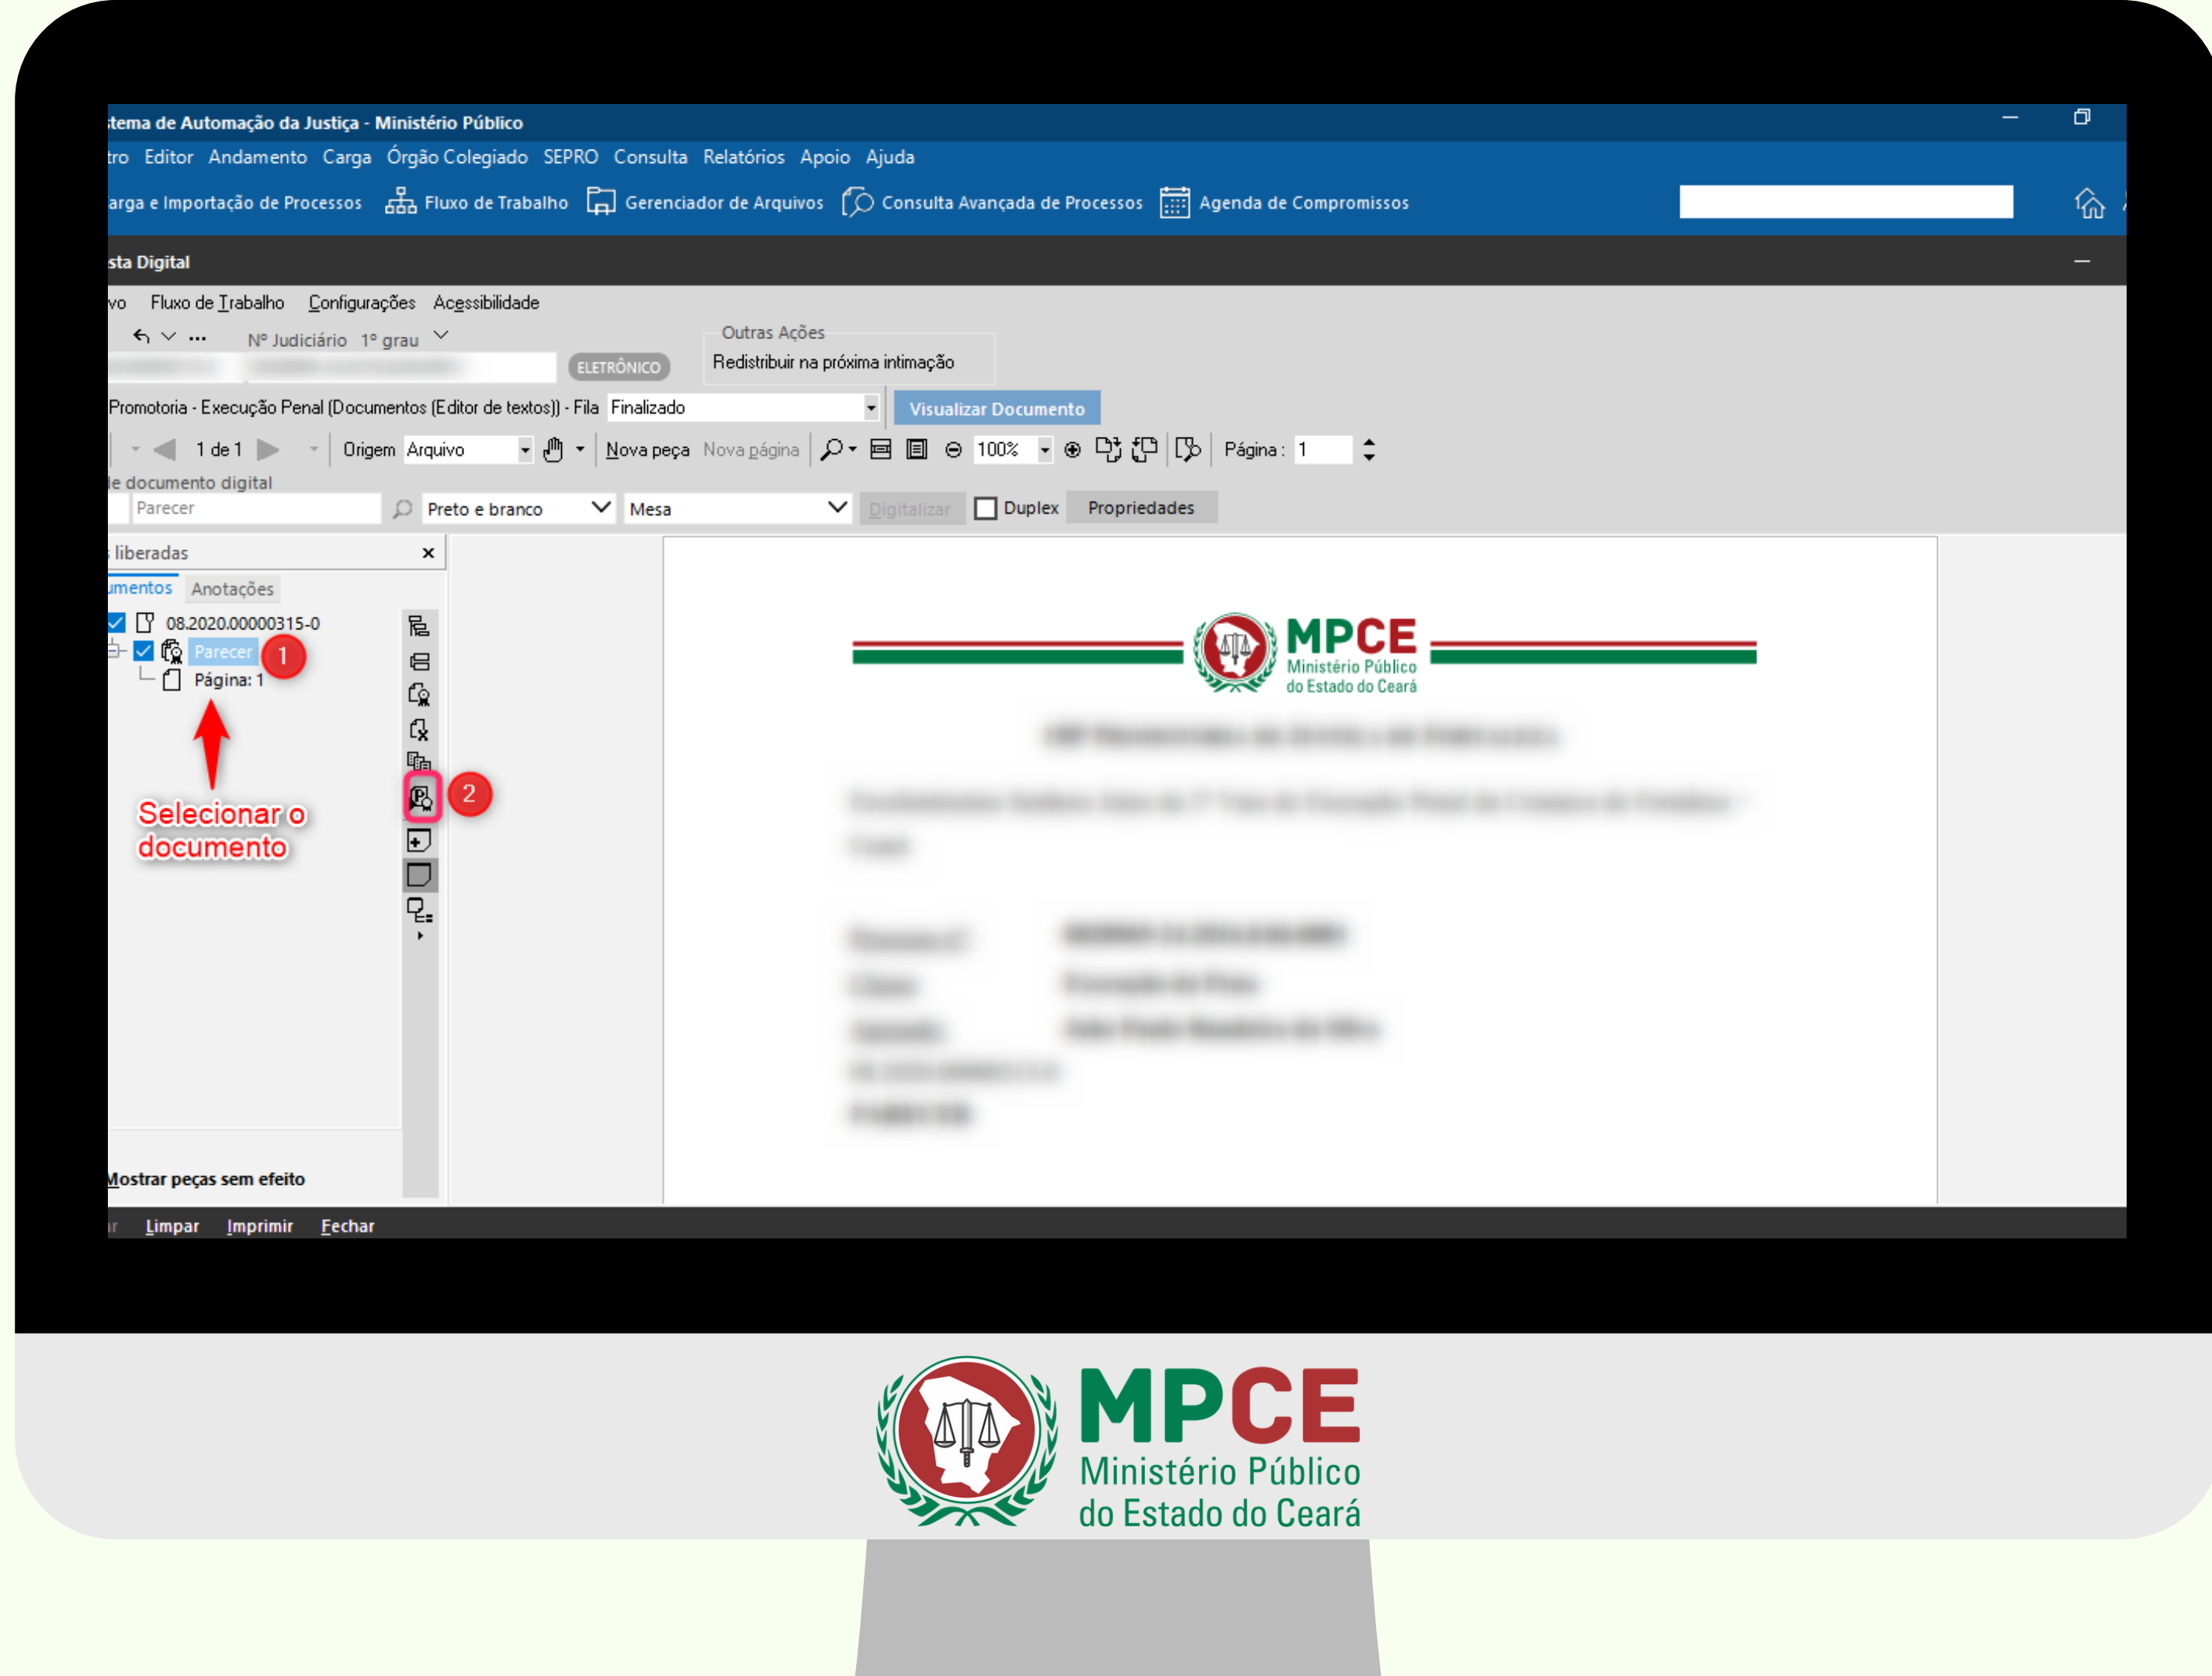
stema de Automação da Justiça - Ministério Público

tro Editor Andamento Carga Órgão Colegiado SEPRO Consulta Relatórios Apoio Ajuda

arga e Importação de Processos Fluxo de Trabalho Gerenciador de Arquivos Consulta Avançada de Processos Agenda de Compromissos

sta Digital

vo Fluxo de Trabalho Configurações Acessibilidade

Nº Judiciário 1º grau

Outras Ações
Redistribuir na próxima intimação

ELETRÔNICO

Promotoria - Execução Penal (Documentos (Editor de textos)) - Fila Finalizado

Visualizar Documento

1 de 1 Origem Arquivo Nova peça Nova página 100% Página : 1

le documento digital

Parecer Preto e branco Mesa Digitalizar Duplex Propriedades

liberadas

umentos Anotações

08.2020.00000315-0
Parecer 1
Página: 1

2

Selecionar o documento

Mostrar peças sem efeito

MPCE
Ministério Público do Estado do Ceará

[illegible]

r Limpar Imprimir Fechar

MPCE
Ministério Público
do Estado do Ceará